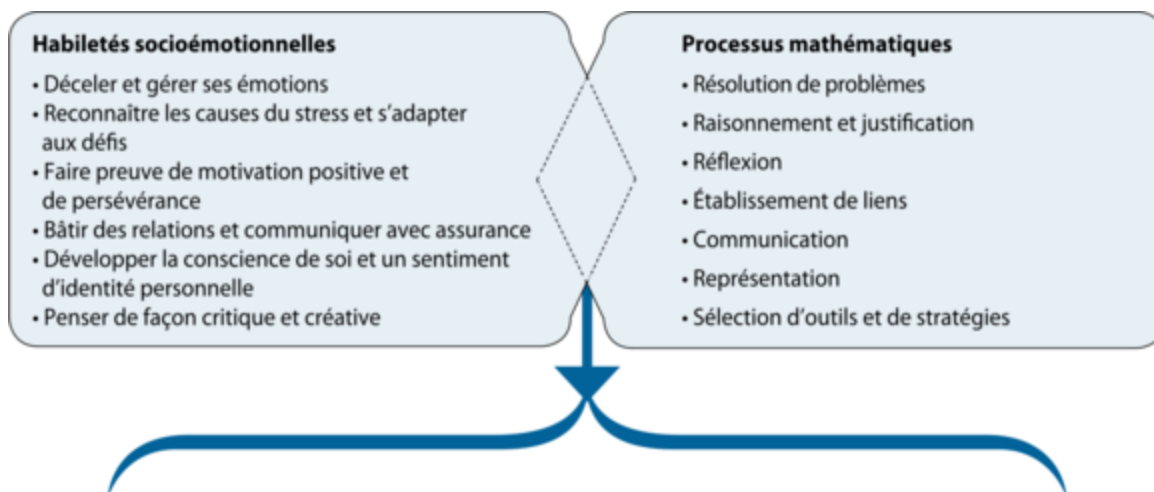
Habiletés socioémotionnelles
• Déceler et gérer ses émotions
• Reconnaître les causes du stress et s'adapter aux défis
• Faire preuve de motivation positive et de persévérance
• Bâtir des relations et communiquer avec assurance
• Développer la conscience de soi et un sentiment d'identité personnelle
• Penser de façon critique et créative

Processus mathématiques
• Résolution de problèmes
• Raisonnement et justification
• Réflexion
• Établissement de liens
• Communication
• Représentation
• Sélection d'outils et de stratégies